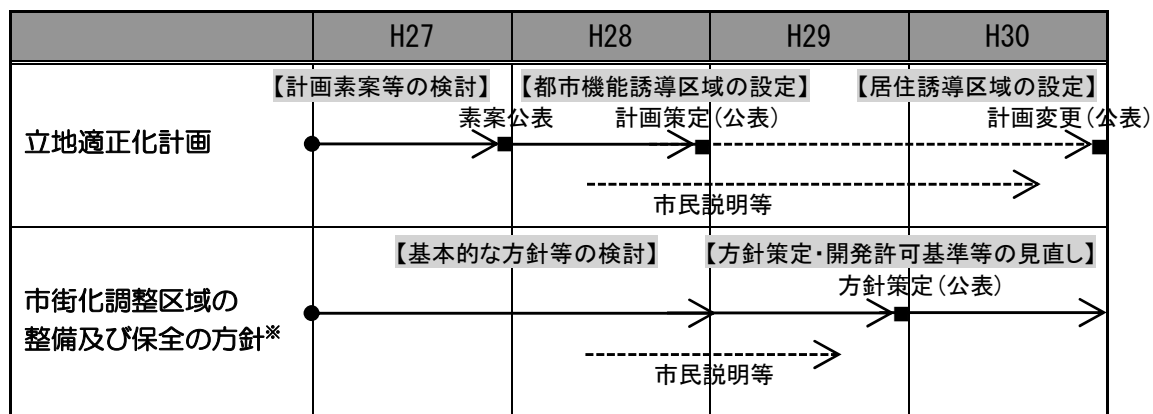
| | H27 | H28 | H29 | H30 |
|---|---|---|---|---|
| 立地適正化計画 | 【計画素案等の検討】 素案公表 | 【都市機能誘導区域の設定】 計画策定（公表） | 市民説明等 | 【居住誘導区域の設定】 計画変更（公表） |
| 市街化調整区域の整備及び保全の方針※ | 【基本的な方針等の検討】 | 市民説明等 | 【方針策定・開発許可基準等の見直し】 方針策定（公表） | |